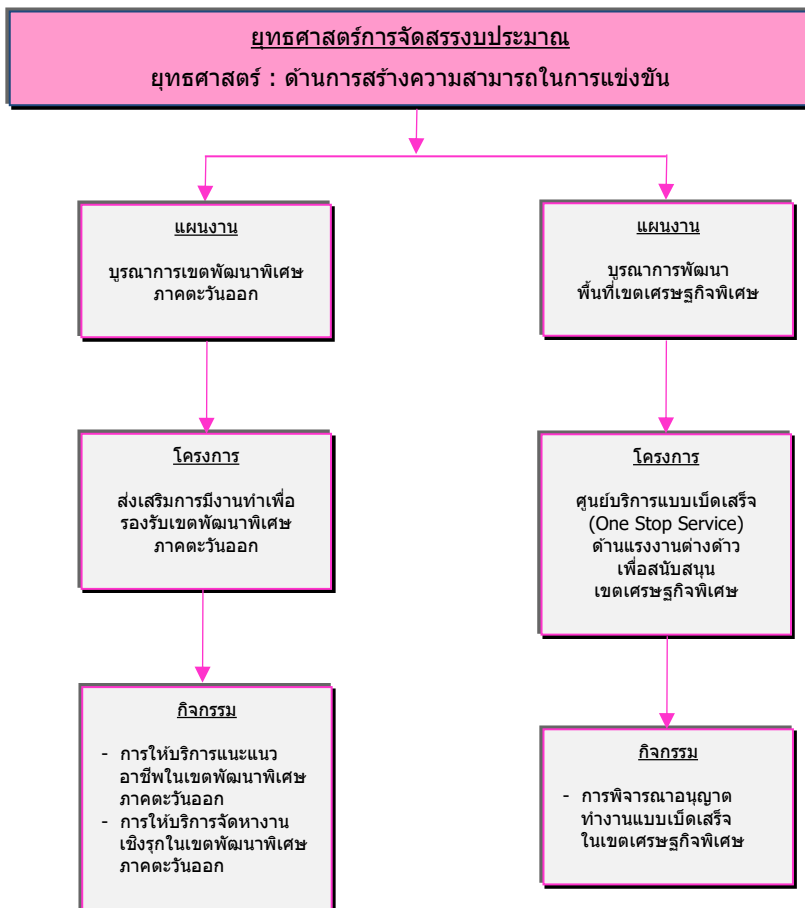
ยุทธศาสตร์การจัดสรรงบประมาณ
ยุทธศาสตร์ : ด้านการสร้างความสามารถในการแข่งขัน

แผนงาน

บูรณาการเขตพัฒนาพิเศษภาคตะวันออก

แผนงาน

บูรณาการพัฒนาพื้นที่เขตเศรษฐกิจพิเศษ

โครงการ

ส่งเสริมการมีงานทำเพื่อรองรับเขตพัฒนาพิเศษภาคตะวันออก

โครงการ

ศูนย์บริการแบบเบ็ดเสร็จ (One Stop Service) ด้านแรงงานต่างด้าว เพื่อสนับสนุนเขตเศรษฐกิจพิเศษ

กิจกรรม

- การให้บริการแนะแนวอาชีพในเขตพัฒนาพิเศษภาคตะวันออก
- การให้บริการจัดหางานเชิงรุกในเขตพัฒนาพิเศษภาคตะวันออก

กิจกรรม

- การพิจารณาอนุญาตทำงานแบบเบ็ดเสร็จในเขตเศรษฐกิจพิเศษ